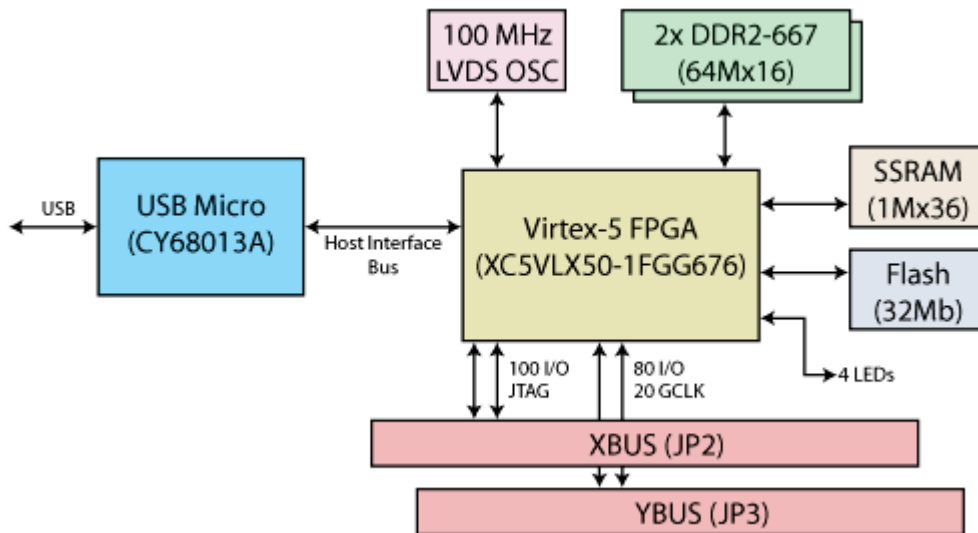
100 MHz
LVDS OSC

2x DDR2-667
(64Mx16)

USB

USB Micro
(CY68013A)

Host Interface
Bus

Virtex-5 FPGA
(XC5VLX50-1FGG676)

SSRAM
(1Mx36)

Flash
(32Mb)

4 LEDs

100 I/O
JTAG

80 I/O
20 GCLK

XBUS (JP2)

YBUS (JP3)